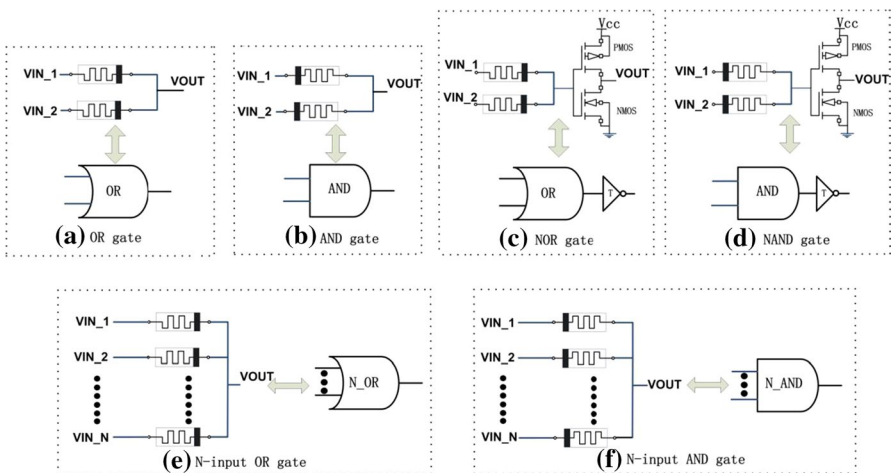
VIN_1
VIN_2
VOUT
OR
(a) OR gate

VIN_1
VIN_2
VOUT
AND
(b) AND gate

Vcc
PMOS
VIN_1
VIN_2
VOUT
NMOS
OR
T
(c) NOR gate

Vcc
PMOS
VIN_1
VIN_2
VOUT
NMOS
AND
T
(d) NAND gate

VIN_1
VIN_2
VIN_N
VOUT
N_OR
(e) N-input OR gate

VIN_1
VIN_2
VIN_N
VOUT
N_AND
(f) N-input AND gate